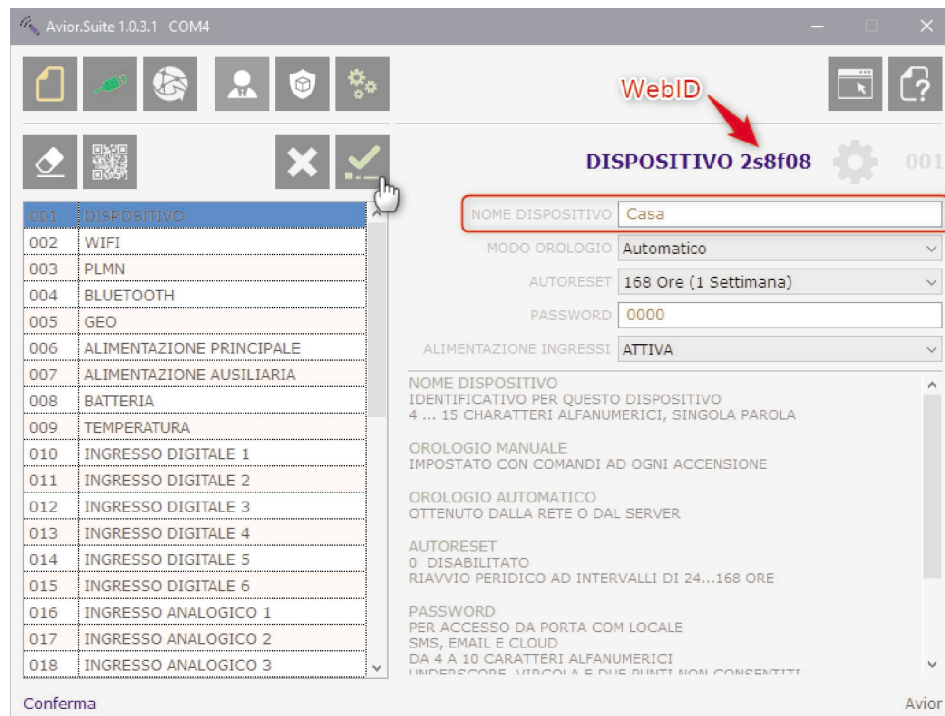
Avior.Suite 1.0.3.1 COM4

WebID

DISPOSITIVO 2s8f08 001

| | |
|---|---|
| 001 | DISPOSITIVO |
| 002 | WIFI |
| 003 | PLMN |
| 004 | BLUETOOTH |
| 005 | GEO |
| 006 | ALIMENTAZIONE PRINCIPALE |
| 007 | ALIMENTAZIONE AUSILIARIA |
| 008 | BATTERIA |
| 009 | TEMPERATURA |
| 010 | INGRESSO DIGITALE 1 |
| 011 | INGRESSO DIGITALE 2 |
| 012 | INGRESSO DIGITALE 3 |
| 013 | INGRESSO DIGITALE 4 |
| 014 | INGRESSO DIGITALE 5 |
| 015 | INGRESSO DIGITALE 6 |
| 016 | INGRESSO ANALOGICO 1 |
| 017 | INGRESSO ANALOGICO 2 |
| 018 | INGRESSO ANALOGICO 3 |

NOME DISPOSITIVO Casa
MODO OROLOGIO Automatico
AUTORESET 168 Ore (1 Settimana)
PASSWORD 0000
ALIMENTAZIONE INGRESSI ATTIVA

NOME DISPOSITIVO
IDENTIFICATIVO PER QUESTO DISPOSITIVO
4 ... 15 CHARATTERI ALFANUMERICI, SINGOLA PAROLA

OROLOGIO MANUALE
IMPOSTATO CON COMANDI AD OGNI ACCENSIONE

OROLOGIO AUTOMATICO
OTTENUTO DALLA RETE O DAL SERVER

AUTORESET
0 DISABILITATO
RIAVVIO PERIDICO AD INTERVALLI DI 24...168 ORE

PASSWORD
PER ACCESSO DA PORTA COM LOCALE
SMS, EMAIL E CLOUD
DA 4 A 10 CARATTERI ALFANUMERICI
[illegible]

Conferma
Avior